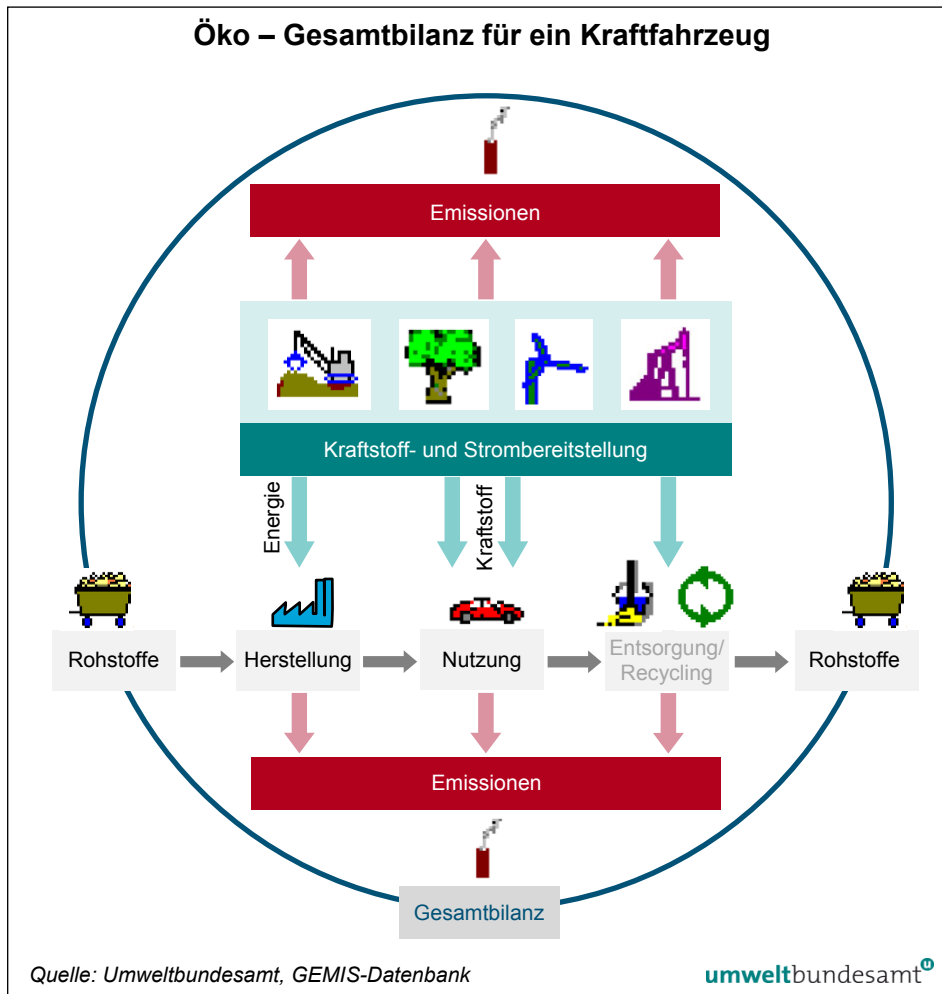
Öko – Gesamtbilanz für ein Kraftfahrzeug

Emissionen

Kraftstoff- und Strombereitstellung

Energie

Kraftstoff

Rohstoffe

Herstellung

Nutzung

Entsorgung/ Recycling

Rohstoffe

Emissionen

Gesamtbilanz

Quelle: Umweltbundesamt, GEMIS-Datenbank

umweltbundesamt